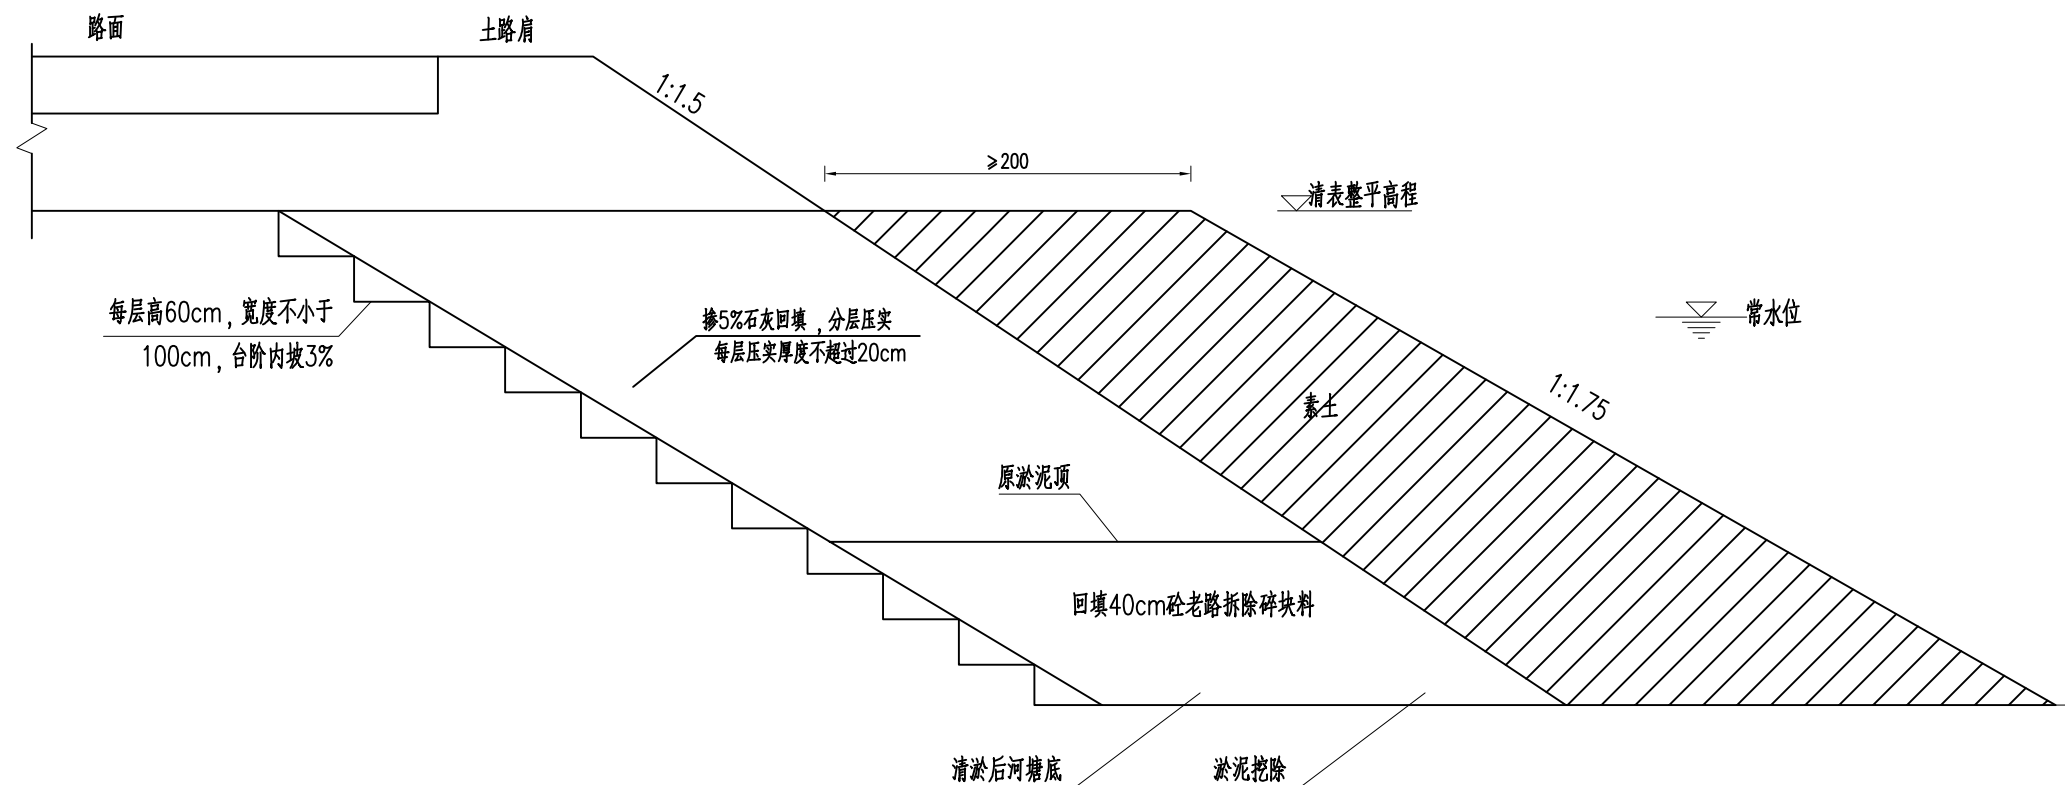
路面

土路肩

1:1.5

≥200

清表整平高程

每层高60cm，宽度不小于 100cm，台阶内坡3%

掺5%石灰回填，分层压实
每层压实厚度不超过20cm

常水位

素土

1:1.75

原淤泥顶

回填40cm砼老路拆除碎块料

清淤后河塘底

淤泥挖除